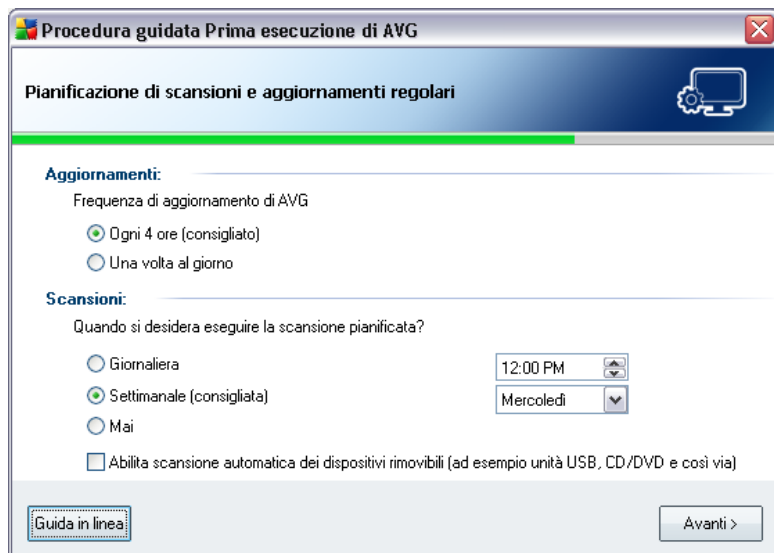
Procedura guidata Prima esecuzione di AVG

Pianificazione di scansioni e aggiornamenti regolari

Aggiornamenti:

Frequenza di aggiornamento di AVG

Ogni 4 ore (consigliato)

Una volta al giorno

Scansioni:

Quando si desidera eseguire la scansione pianificata?

Giornaliera

12:00 PM

Settimanale (consigliata)

Mercoledì

Mai

Abilita scansione automatica dei dispositivi rimovibili (ad esempio unità USB, CD/DVD e così via)

Guida in linea

Avanti >